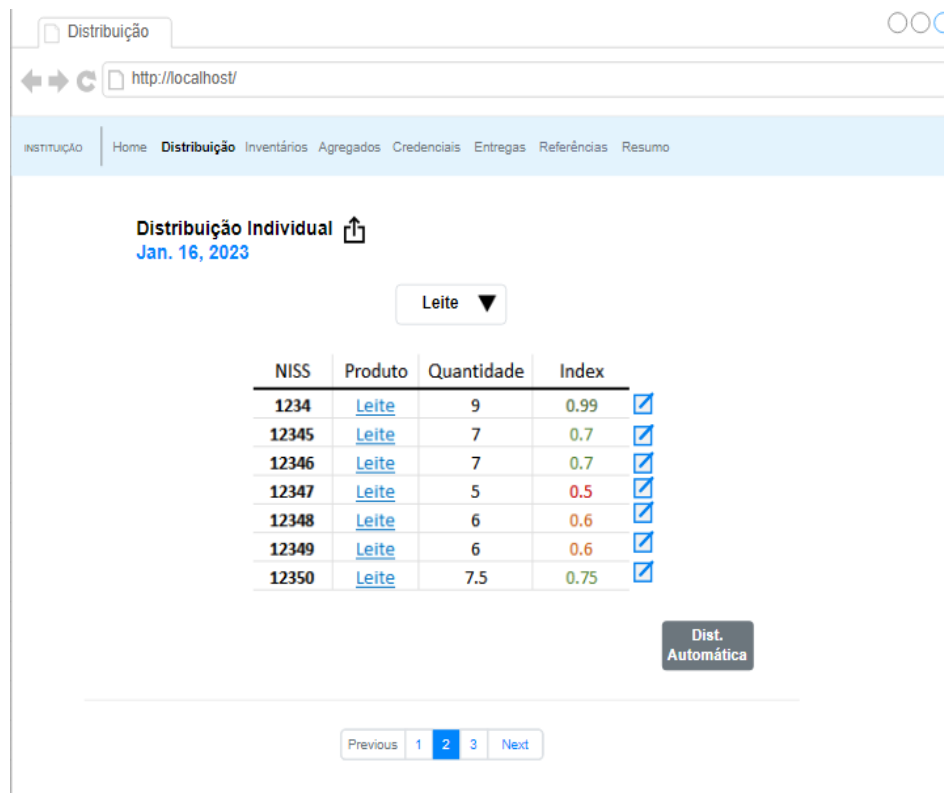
Distribuição

http://localhost/

INSTITUIÇÃO Home Distribuição Inventários Agregados Credenciais Entregas Referências Resumo

Distribuição Individual
Jan. 16, 2023

Leite

| NISS | Produto | Quantidade | Index |
|---|---|---|---|
| 1234 | Leite | 9 | 0.99 |
| 12345 | Leite | 7 | 0.7 |
| 12346 | Leite | 7 | 0.7 |
| 12347 | Leite | 5 | 0.5 |
| 12348 | Leite | 6 | 0.6 |
| 12349 | Leite | 6 | 0.6 |
| 12350 | Leite | 7.5 | 0.75 |

Dist. Automática

Previous 1 2 3 Next